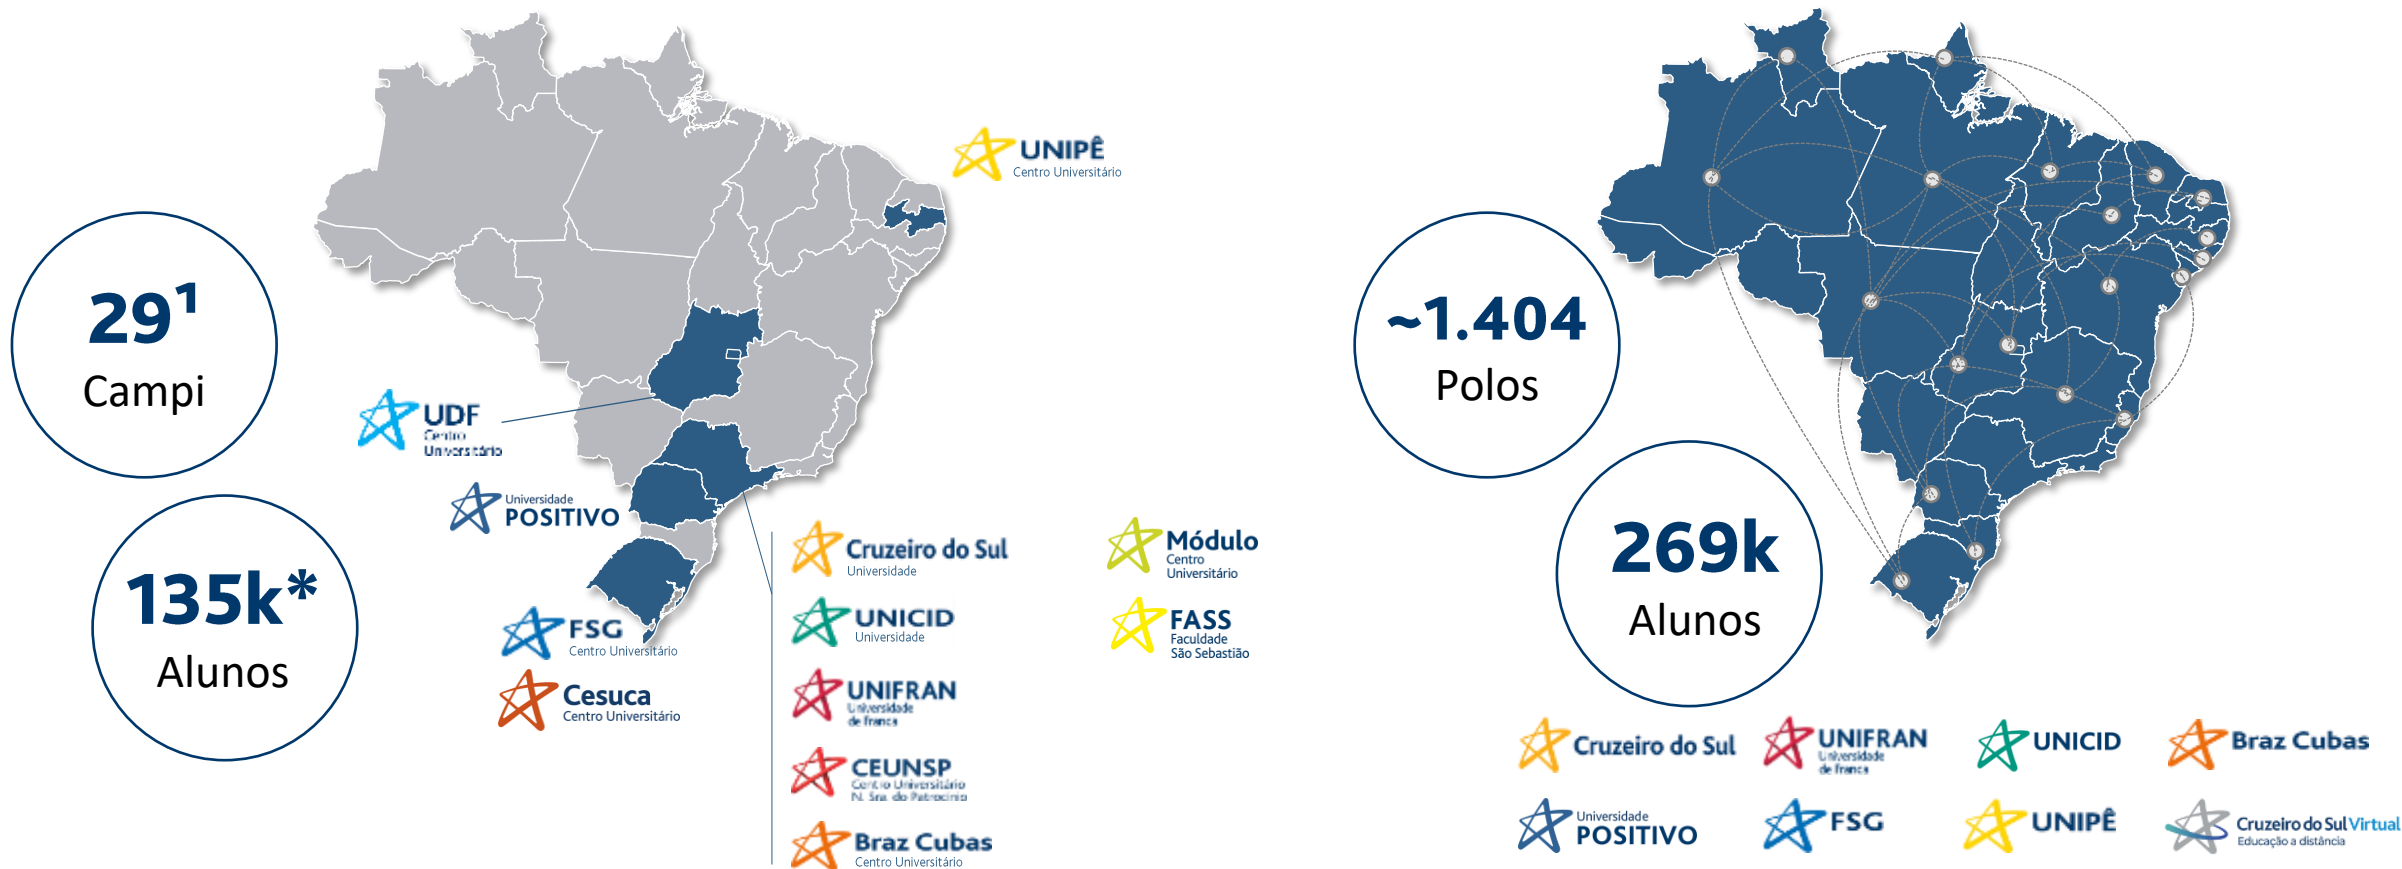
$29^1$
Campi

135k*
Alunos

UNIPÊ
Centro Universitário

UDF
Centro Universitário

Universidade
POSITIVO

FSG
Centro Universitário

Cesuca
Centro Universitário

Cruzeiro do Sul
Universidade

UNICID
Universidade

UNIFRAN
Universidade de Franca

CEUNSP
Centro Universitário N. Sra. do Patrocínio

Braz Cubas
Centro Universitário

Módulo
Centro Universitário

FASS
Faculdade São Sebastião

~1.404
Polos

269k
Alunos

Cruzeiro do Sul

UNIFRAN
Universidade de Franca

UNICID

Braz Cubas

Universidade
POSITIVO

FSG

UNIPÊ

Cruzeiro do Sul Virtual
Educação a distância